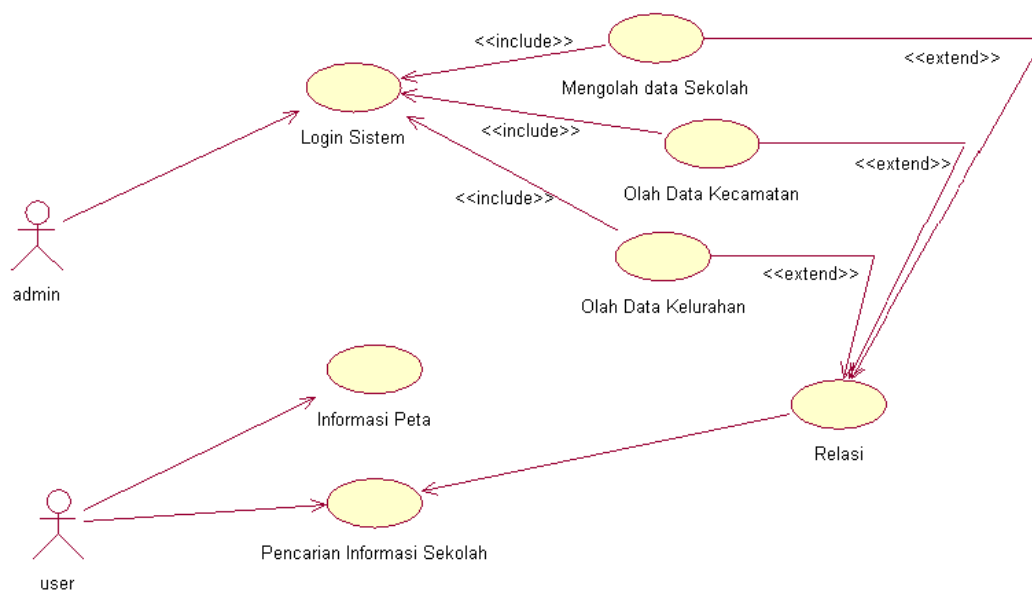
<<include>>

Mengolah data Sekolah

<<extend>>

Login Sistem

<<include>>

<<extend>>

Olah Data Kecamatan

<<include>>

admin

<<extend>>

Olah Data Kelurahan

Informasi Peta

Relasi

Pencarian Informasi Sekolah

user